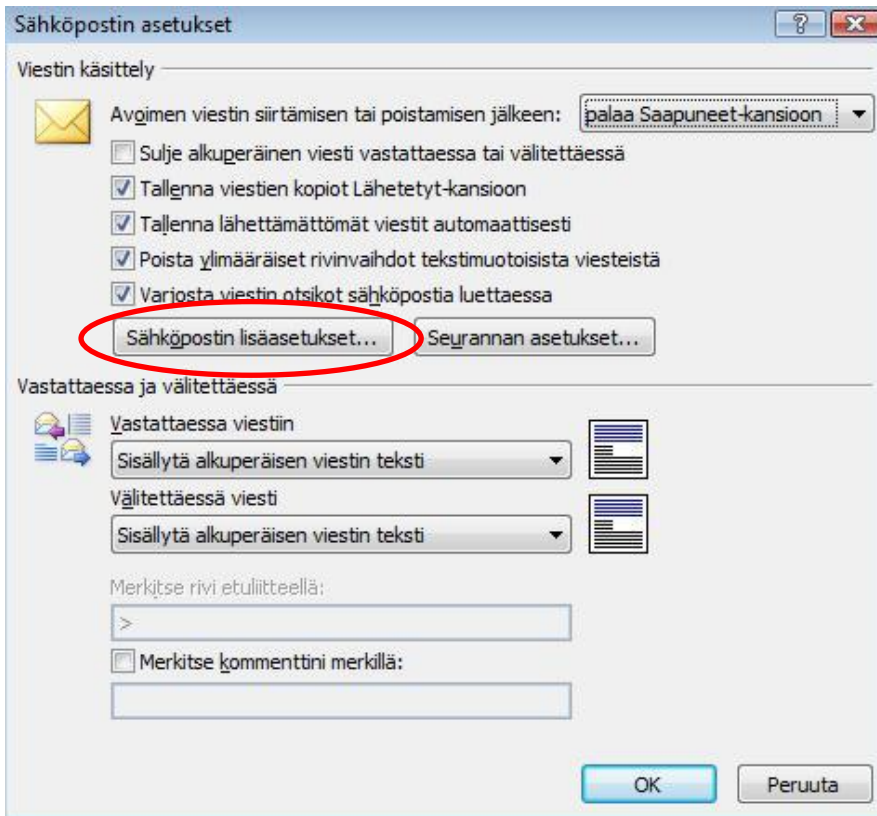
Sähköpostin asetukset

?

Viestin käsittely

Avoimen viestin siirtämisen tai poistamisen jälkeen: palaa Saapuneet-kansioon

Sulje alkuperäinen viesti vastattaessa tai välitettäessä

Tallenna viestien kopiot Lähetetyt-kansioon

Tallenna lähettämättömät viestit automaattisesti

Poista ylimääräiset rivinvaihdot tekstimuotoisista viesteistä

Varjosta viestin otsikot sähköpostia luettaessa

Sähköpostin lisäasetukset...

Seurannan asetukset...

Vastattaessa ja välitettäessä

Vastattaessa viestiin

Sisällytä alkuperäisen viestin teksti

Välitettäessä viesti

Sisällytä alkuperäisen viestin teksti

Merkitse rivi etuliitteellä:

>

Merkitse kommenttini merkillä:

OK

Peruuta